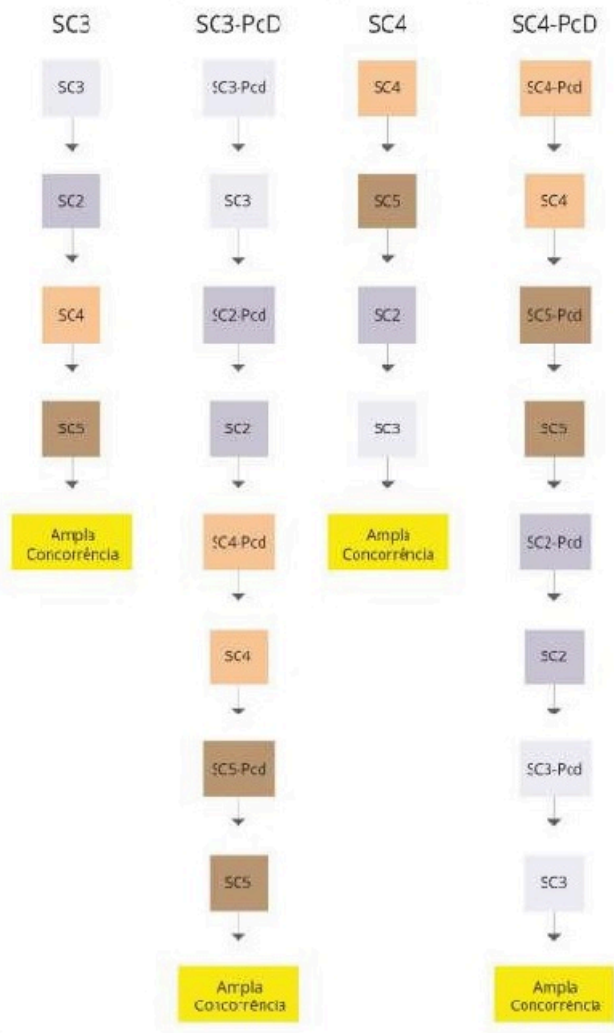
SC3

SC3

SC2

SC4

SC5

Ampla Concorrência

SC3-PcD

SC3-Pcd

SC3

SC2-Pcd

SC2

SC4-Pcd

SC4

SC5-Pcd

SC5

Ampla Concorrência

SC4

SC4

SC5

SC2

SC3

Ampla Concorrência

SC4-PcD

SC4-Pcd

SC4

SC5-Pcd

SC5

SC2-Pcd

SC2

SC3-Pcd

SC3

Ampla Concorrência